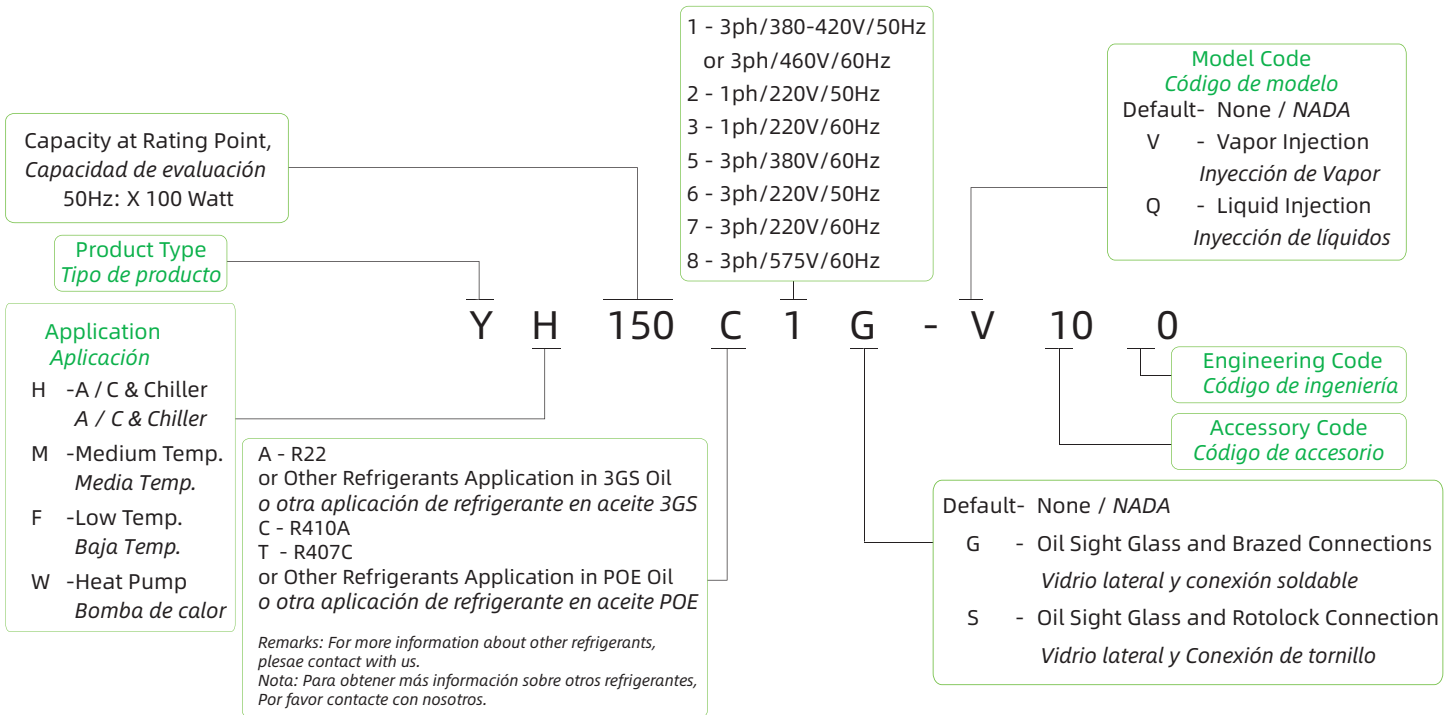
1 - 3ph/380-420V/50Hz
or 3ph/460V/60Hz
2 - 1ph/220V/50Hz
3 - 1ph/220V/60Hz
5 - 3ph/380V/60Hz
6 - 3ph/220V/50Hz
7 - 3ph/220V/60Hz
8 - 3ph/575V/60Hz

Model Code
Código de modelo
Default- None / NADA
V - Vapor Injection
Inyección de Vapor
Q - Liquid Injection
Inyección de líquidos

Capacity at Rating Point,
Capacidad de evaluación
50Hz: X 100 Watt

Product Type
Tipo de producto

Application
Aplicación
H -A / C & Chiller
A / C & Chiller
M -Medium Temp.
Media Temp.
F -Low Temp.
Baja Temp.
W -Heat Pump
Bomba de calor

Y H 150 C 1 G - V 10 0

Engineering Code
Código de ingeniería

Accessory Code
Código de accesorio

A - R22
or Other Refrigerants Application in 3GS Oil
o otra aplicación de refrigerante en aceite 3GS
C - R410A
T - R407C
or Other Refrigerants Application in POE Oil
o otra aplicación de refrigerante en aceite POE

Remarks: For more information about other refrigerants, plesae contact with us.
Nota: Para obtener más información sobre otros refrigerantes, Por favor contacte con nosotros.

Default- None / NADA
G - Oil Sight Glass and Brazed Connections
Vidrio lateral y conexión soldable
S - Oil Sight Glass and Rotolock Connection
Vidrio lateral y Conexión de tornillo